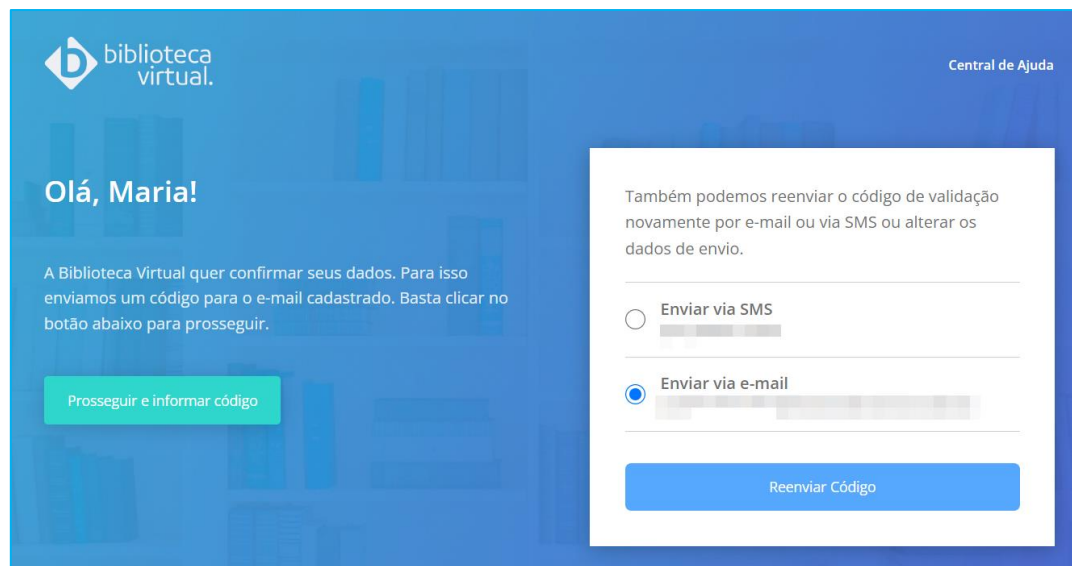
biblioteca virtual.

Central de Ajuda

Olá, Maria!

A Biblioteca Virtual quer confirmar seus dados. Para isso enviamos um código para o e-mail cadastrado. Basta clicar no botão abaixo para prosseguir.

Prosseguir e informar código

Também podemos reenviar o código de validação novamente por e-mail ou via SMS ou alterar os dados de envio.

Enviar via SMS
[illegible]

Enviar via e-mail
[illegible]

Reenviar Código